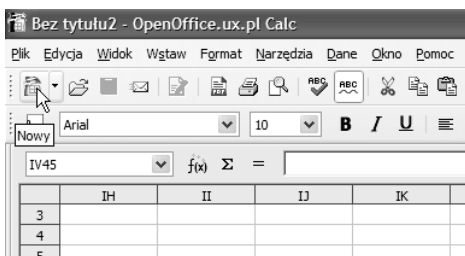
Bez tytułu2 - OpenOffice.ux.pl Calc

Plik Edycja Widok Wstaw Format Narzędzia Dane Okno Pomoc

Nowy Arial 10 B I U

IV45 $f(x)$ Σ =

| | IH | II | IJ | IK |
|---|---|---|---|---|
| 3 | | | | |
| 4 | | | | |
| 5 | | | | |